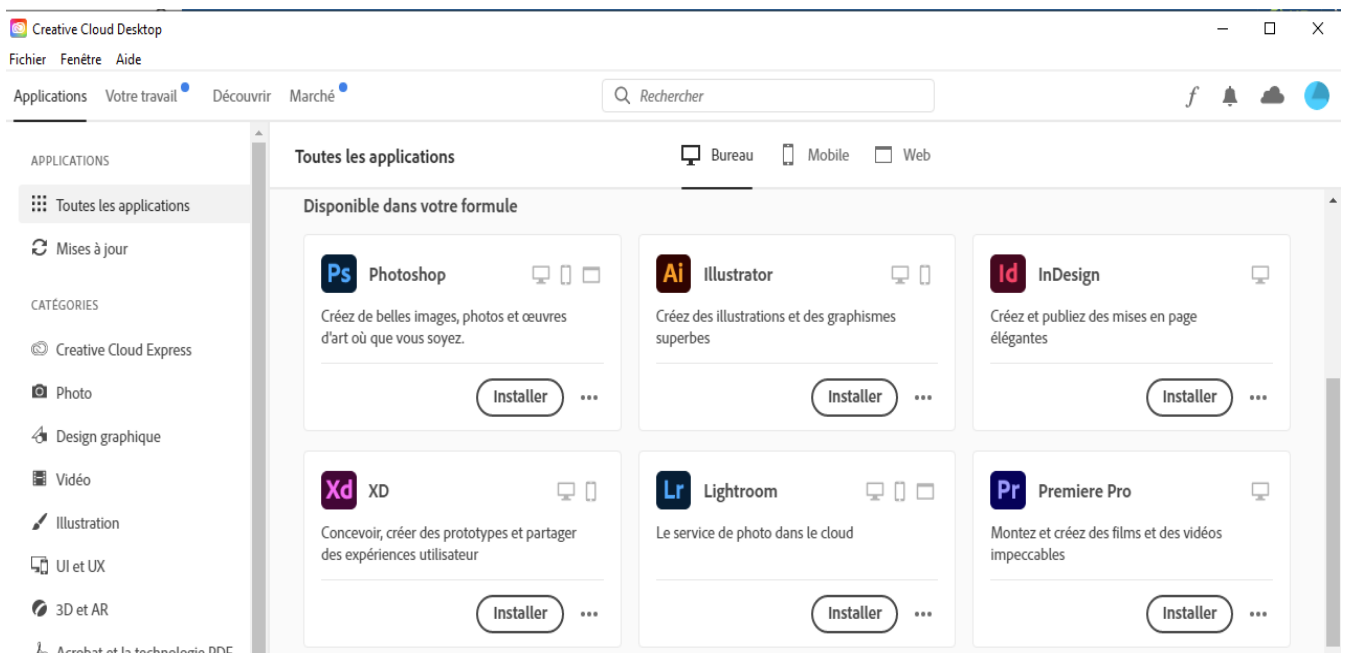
Creative Cloud Desktop

Fichier Fenêtre Aide

Applications Votre travail Découvrir Marché

Rechercher

f

APPLICATIONS

Toutes les applications

Mises à jour

CATÉGORIES

Creative Cloud Express

Photo

Design graphique

Vidéo

Illustration

UI et UX

3D et AR

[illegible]

Toutes les applications

Bureau Mobile Web

Disponible dans votre formule

Ps Photoshop

Créez de belles images, photos et œuvres d'art où que vous soyez.

Installer ...

Ai Illustrator

Créez des illustrations et des graphismes superbes

Installer ...

Id InDesign

Créez et publiez des mises en page élégantes

Installer ...

Xd XD

Concevoir, créer des prototypes et partager des expériences utilisateur

Installer ...

Lr Lightroom

Le service de photo dans le cloud

Installer ...

Pr Premiere Pro

Montez et créez des films et des vidéos impeccables

Installer ...